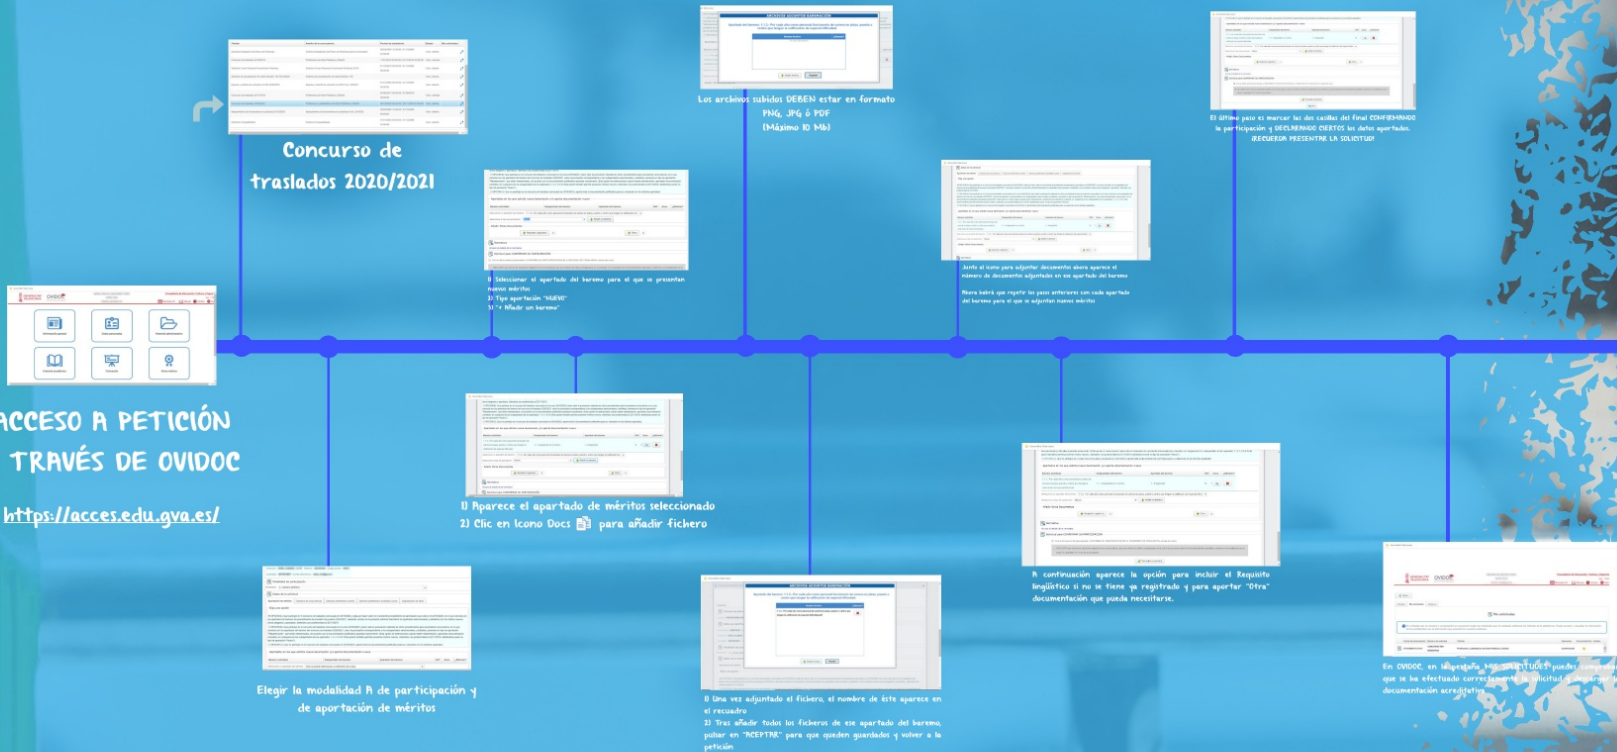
Concurso de traslados 2020/2021

ACCESO A PETICIÓN TRAVÉS DE OVIDOC

https://acces.edu.gva.es/

Elegir la modalidad A de participación y de aportación de méritos

1) Seleccionar el apartado del baremo para el que se presentan nuevos méritos
2) Tipo aportación "NUEVO"
3) "+ Añadir un baremo"

1) Aparece el apartado de méritos seleccionado
2) Clic en icono Docs para añadir fichero

Los archivos subidos DEBEN estar en formato PNG, JPG ó PDF (Máximo 10 Mb)

1) Una vez adjuntado el fichero, el nombre de éste aparece en el recuadro
2) Tras añadir todos los ficheros de ese apartado del baremo, pulsar en "ACEPTAR" para que queden guardados y volver a la petición

Junto al icono para adjuntar documentos ahora aparece el número de documentos adjuntados en ese apartado del baremo

Ahora habrá que repetir los pasos anteriores con cada apartado del baremo para el que se adjuntan nuevos méritos

A continuación aparece la opción para incluir el Requisito lingüístico si no se tiene ya registrado y para aportar "Otra" documentación que pueda necesitarse.

El último paso es marcar las dos casillas del final CONFIRMANDO la participación y DECLARANDO CIERTOS los datos aportados. ¡RECUERDA PRESENTAR LA SOLICITUD!

En OVIDOC, en la pestaña MIS SOLICITUDES puedes comprobar que se ha efectuado correctamente la solicitud y descargar la documentación acreditativa